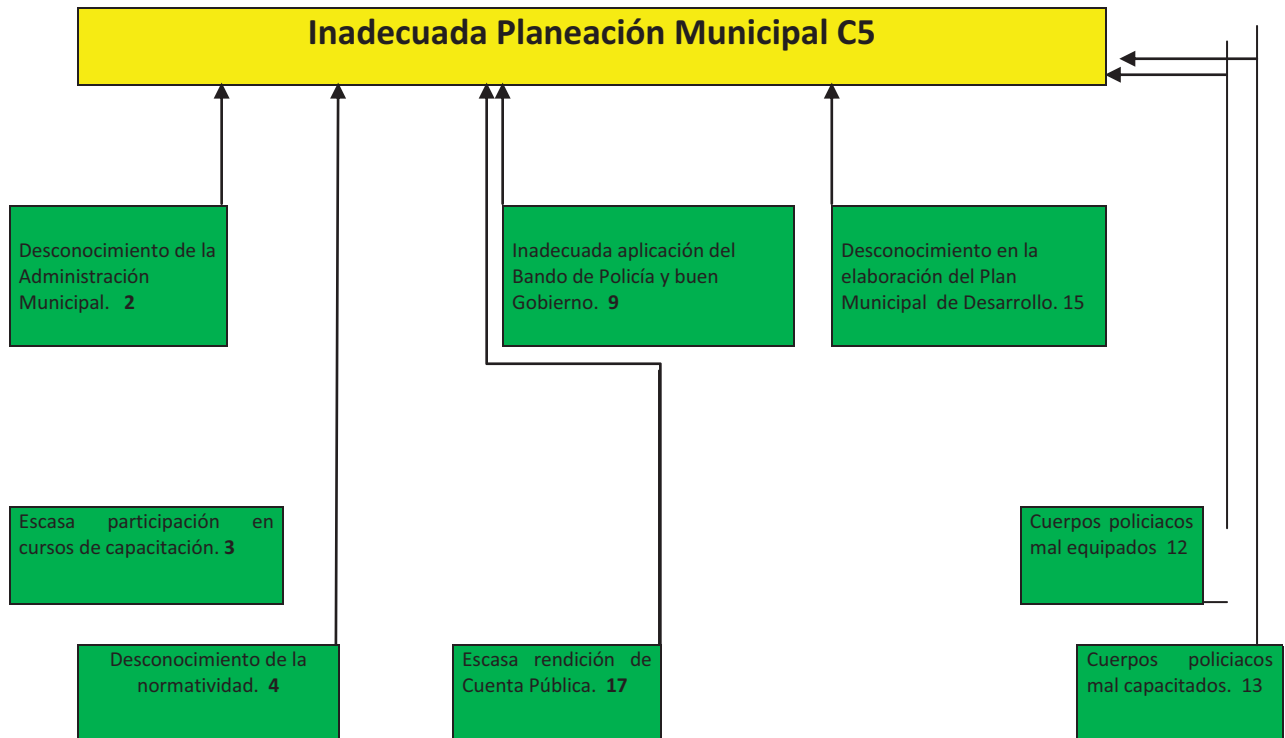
Inadecuada Planeación Municipal C5

Desconocimiento de la Administración Municipal. **2**

Inadecuada aplicación del Bando de Policía y buen Gobierno. **9**

Desconocimiento en la elaboración del Plan Municipal de Desarrollo. 15

Escasa participación en cursos de capacitación. **3**

Cuerpos policiacos mal equipados 12

Desconocimiento de la normatividad. **4**

Escasa rendición de Cuenta Pública. **17**

Cuerpos policiacos mal capacitados. 13